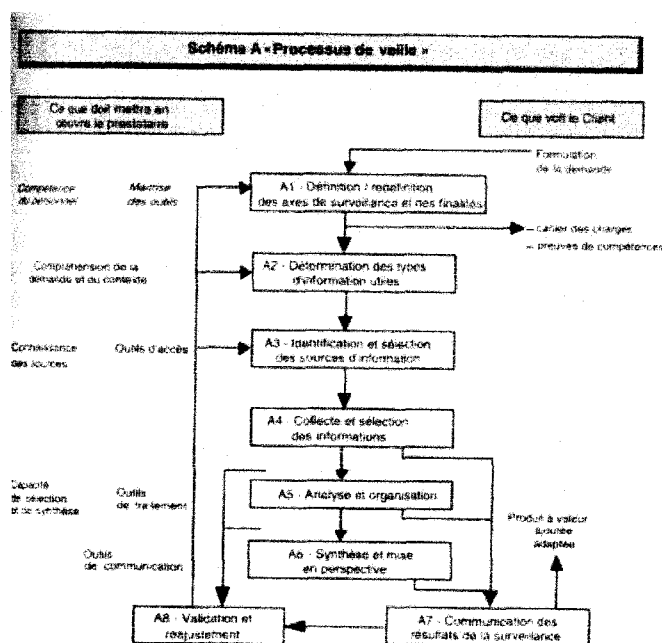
Schéma A « Processus de veille »

Ce que doit mettre en œuvre le prestataire

Ce que voit le Client

Formulation de la demande

Compétence du personnel

Maîtrise des outils

A1 - Définition / redéfinition des axes de surveillance et des finalités

– cahier des charges
– preuves de compétences

Compréhension de la demande et du contexte

A2 - Détermination des types d'information utiles

Connaissance des sources

Outils d'accès

A3 - Identification et sélection des sources d'information

A4 - Collecte et sélection des informations

Capacité de sélection et de synthèse

Outils de traitement

A5 - Analyse et organisation

Produit à valeur ajoutée adaptée

Outils de communication

A6 - Synthèse et mise en perspective

A8 - Validation et réajustement

A7 - Communication des résultats de la surveillance